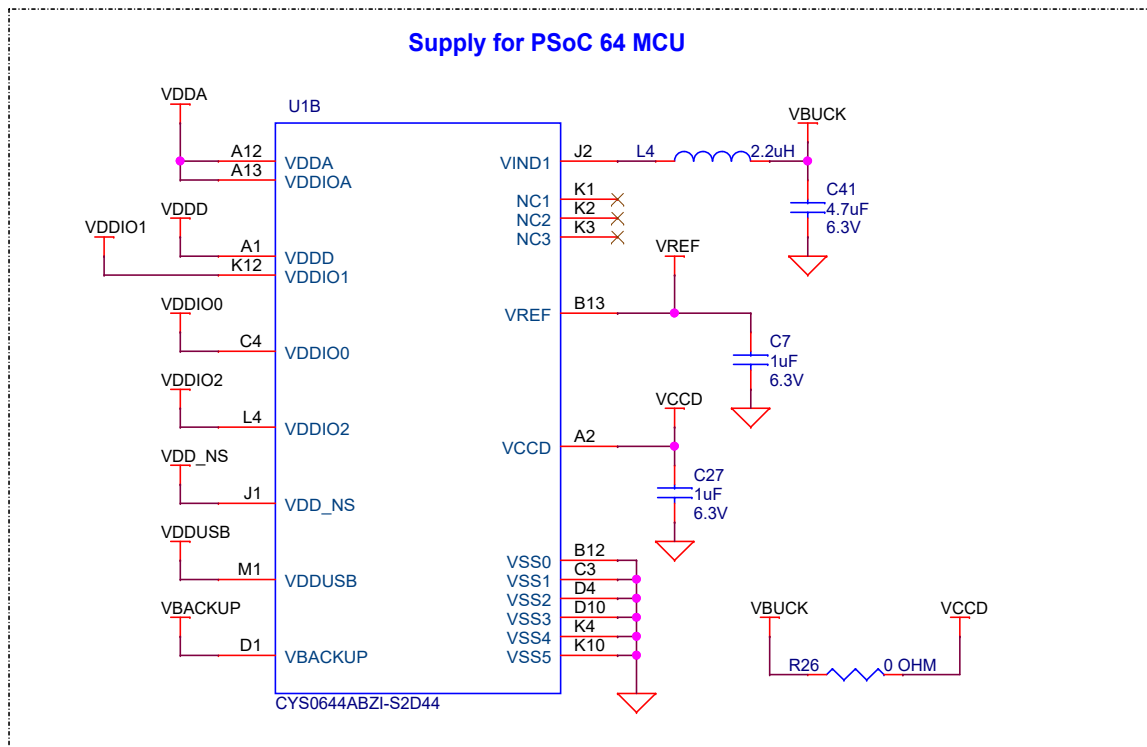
Supply for PSoC 64 MCU

U1B

VDDA
A12 VDDA
A13 VDDIOA
VDDD
VDDIO1
A1 VDDD
K12 VDDIO1
VDDIO0
C4 VDDIO0
VDDIO2
L4 VDDIO2
VDD_NS
J1 VDD_NS
VDDUSB
M1 VDDUSB
VBACKUP
D1 VBACKUP

VIND1 J2
NC1 K1
NC2 K2
NC3 K3
VREF B13
VCCD A2
VSS0 B12
VSS1 C3
VSS2 D4
VSS3 D10
VSS4 K4
VSS5 K10

CYS0644ABZI-S2D44

L4 2.2uH
VBUCK
C41 4.7uF 6.3V
VREF
C7 1uF 6.3V
VCCD
C27 1uF 6.3V

VBUCK
VCCD
R26 0 OHM